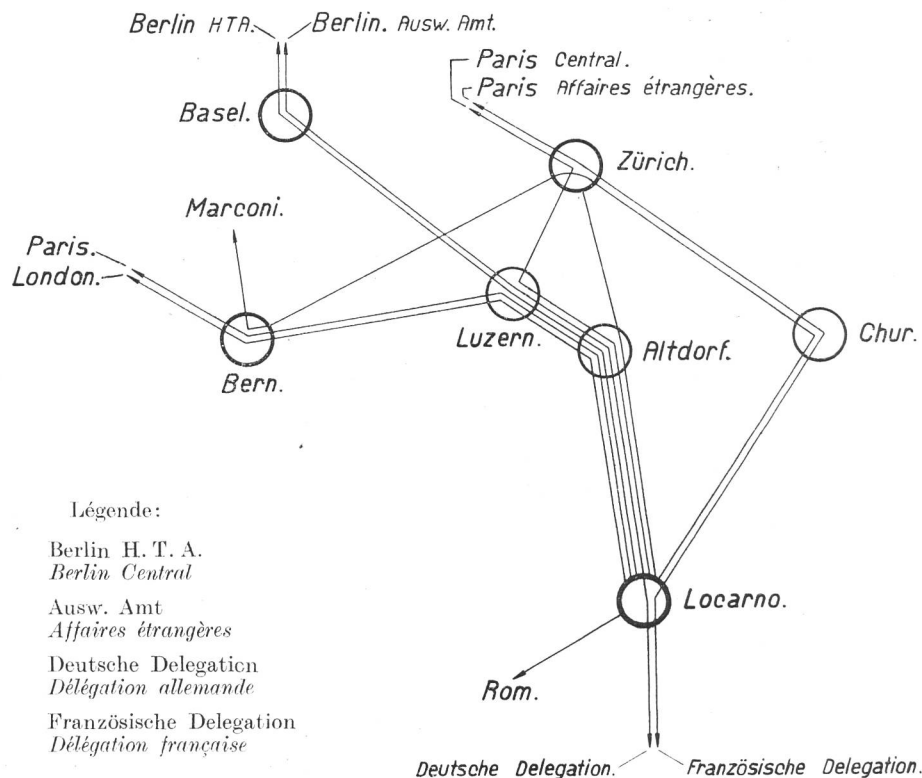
Berlin HTA. Berlin. Ausw. Amt.

Paris Central.
Paris Affaires étrangères.

Basel.

Zürich.

Marconi.

Paris.
London.

Luzern.

Altdorf.

Chur.

Bern.

Légende:

Berlin H. T. A.
Berlin Central

Ausw. Amt
Affaires étrangères

Deutsche Delegaticn
Délégation allemande

Französische Delegation
Délégation française

Locarno.

Rom.

Deutsche Delegation. Französische Delegation.